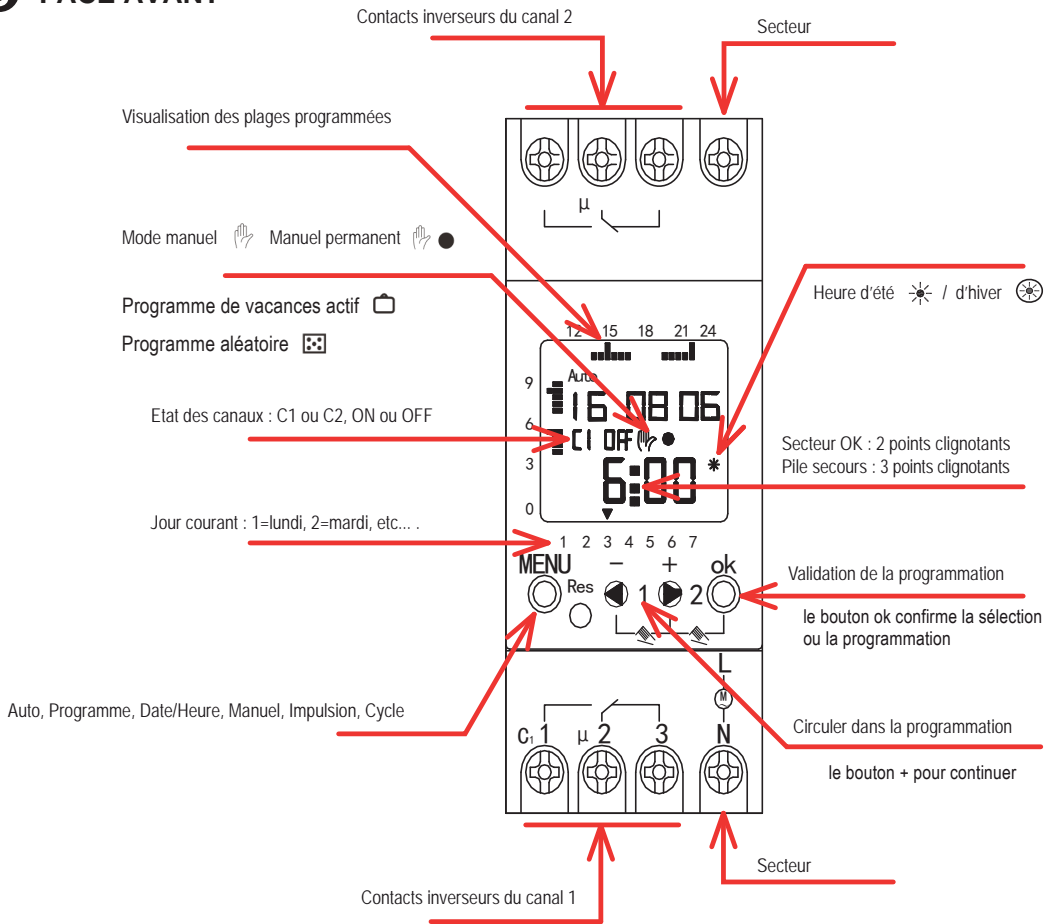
FACE AVANT

Contacts inverseurs du canal 2

Secteur

Visualisation des plages programmées

μ

Mode manuel Manuel permanent

Heure d'été / d'hiver

Programme de vacances actif

Programme aléatoire

12 15 18 21 24

Auto

9

16 08 06

6

Etat des canaux : C1 ou C2, ON ou OFF

C1 OFF

Secteur OK : 2 points clignotants
Pile secours : 3 points clignotants

3

6:00

0

Jour courant : 1=lundi, 2=mardi, etc... .

1 2 3 4 5 6 7

MENU – + ok

Res

1 2

Validation de la programmation

le bouton ok confirme la sélection ou la programmation

L

M

Auto, Programme, Date/Heure, Manuel, Impulsion, Cycle

$C_1$ 1 μ 2 3 N

Circuler dans la programmation

le bouton + pour continuer

Secteur

Contacts inverseurs du canal 1